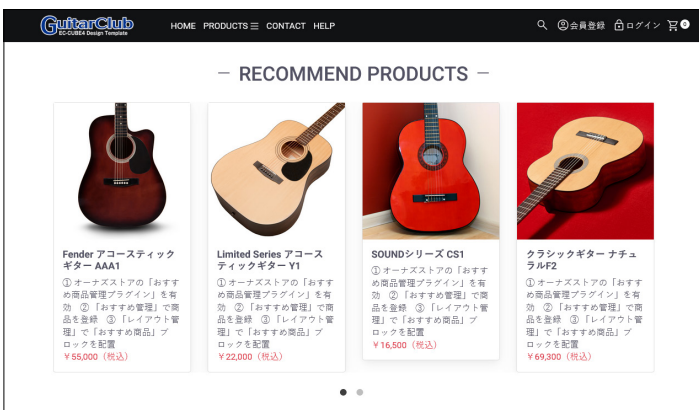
GuitarClub
EC-CUBE4 Design Template

HOME PRODUCTS ☰ CONTACT HELP

会員登録 ログイン 0

— RECOMMEND PRODUCTS —

Fender アコースティックギター AAA1

①オーナズストアの「おすすめ商品管理プラグイン」を有効 ②「おすすめ管理」で商品を登録 ③「レイアウト管理」で「おすすめ商品」ブロックを配置

￥55,000（税込）

Limited Series アコースティックギター Y1

①オーナズストアの「おすすめ商品管理プラグイン」を有効 ②「おすすめ管理」で商品を登録 ③「レイアウト管理」で「おすすめ商品」ブロックを配置

￥22,000（税込）

SOUNDシリーズ CS1

①オーナズストアの「おすすめ商品管理プラグイン」を有効 ②「おすすめ管理」で商品を登録 ③「レイアウト管理」で「おすすめ商品」ブロックを配置

￥16,500（税込）

クラシックギター ナチュラルF2

①オーナズストアの「おすすめ商品管理プラグイン」を有効 ②「おすすめ管理」で商品を登録 ③「レイアウト管理」で「おすすめ商品」ブロックを配置

￥69,300（税込）